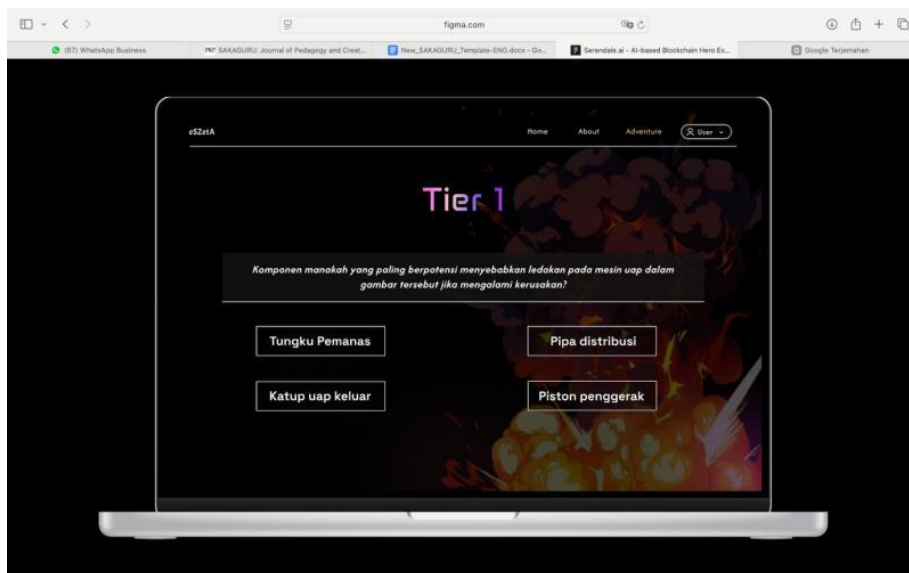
figma.com

(67) WhatsApp Business | SAKAGURU: Journal of Pedagogy and Creat... | New_SAKAGURU_Template-ENG.docx - Go... | Serendale.ai - AI-based Blockchain Hero Ex... | Google Terjemahan

eSZetA

Home About Adventure User

Tier 1

Komponen manakah yang paling berpotensi menyebabkan ledakan pada mesin uap dalam gambar tersebut jika mengalami kerusakan?

Tungku Pemanas

Pipa distribusi

Katup uap keluar

Piston penggerak